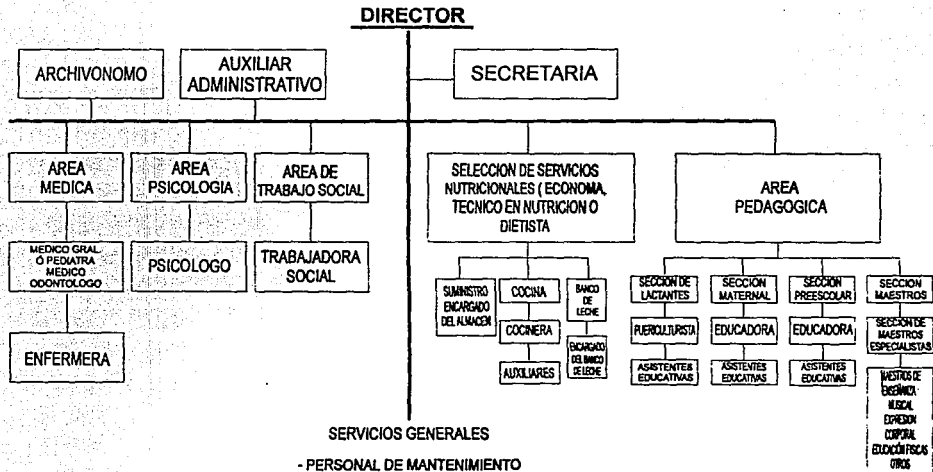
DIRECTOR

ARCHIVONOMO

AUXILIAR ADMINISTRATIVO

SECRETARIA

AREA MEDICA

AREA PSICOLOGIA

AREA DE TRABAJO SOCIAL

SELECCION DE SERVICIOS NUTRICIONALES ( ECONOMA, TECNICO EN NUTRICION O DIETISTA

AREA PEDAGOGICA

MEDICO GRAL. Ó PEDIATRA MEDICO ODONTOLOGO

PSICOLOGO

TRABAJADORA SOCIAL

ENFERMERA

SUMINISTRO ENCARGADO DEL ALMACEN

COCINA

COCINERA

AUXILIARES

BANCO DE LECHE

ENCARGADO DEL BANCO DE LECHE

SECCION DE LACTANTES

PUERICULTURISTA

ASISTENTES EDUCATIVAS

SECCION MATERNAL

EDUCADORA

ASISTENTES EDUCATIVAS

SECCION PREESCOLAR

EDUCADORA

ASISTENTES EDUCATIVAS

SECCION MAESTROS

SECCION DE MAESTROS ESPECIALISTAS

MAESTROS DE ENSEÑANZA MUSICAL EXPRESION CORPORAL EDUCACION FISICA OTROS

SERVICIOS GENERALES

- PERSONAL DE MANTENIMIENTO